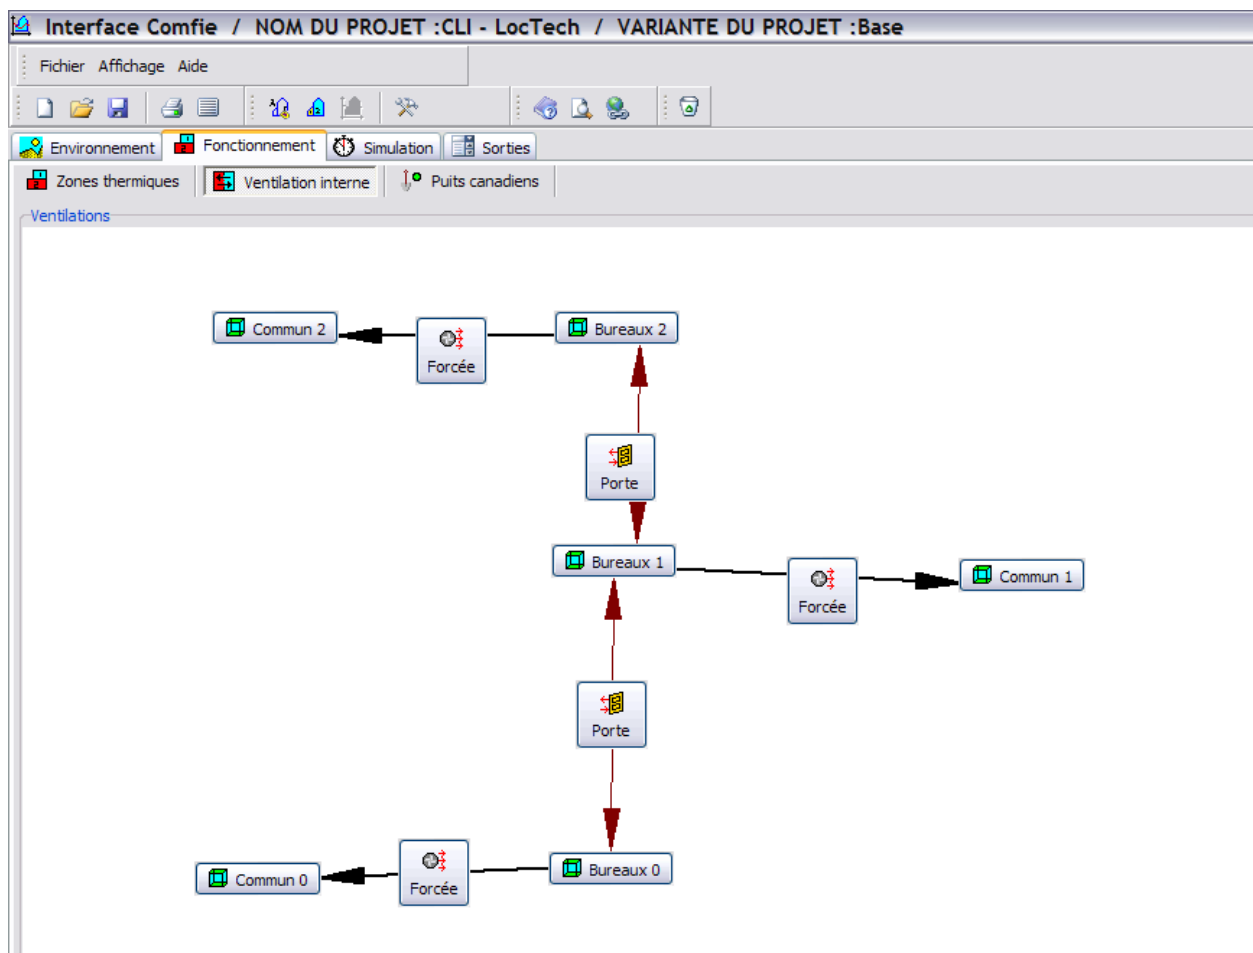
Interface Comfie / NOM DU PROJET :CLI - LocTech / VARIANTE DU PROJET :Base

Fichier Affichage Aide

Environnement Fonctionnement Simulation Sorties

Zones thermiques Ventilation interne Puits canadiens

Ventilations

Commun 2
Forcée
Bureaux 2
Porte
Bureaux 1
Forcée
Commun 1
Porte
Commun 0
Forcée
Bureaux 0